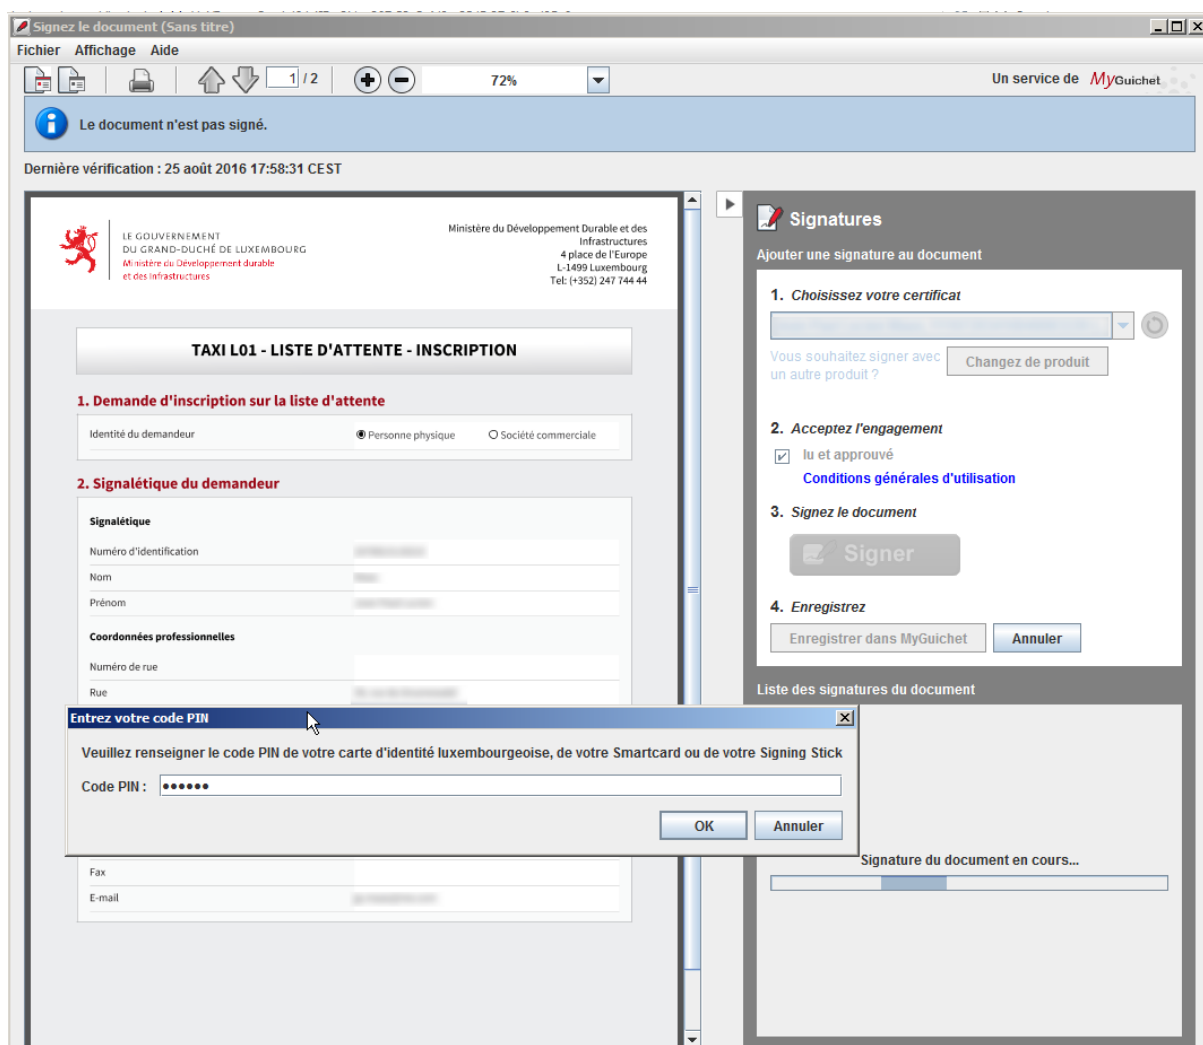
Signez le document (Sans titre)

Fichier Affichage Aide

1 / 2

72%

Un service de MyGuichet

Le document n'est pas signé.

Dernière vérification : 25 août 2016 17:58:31 CEST

LE GOUVERNEMENT DU GRAND-DUCHÉ DE LUXEMBOURG
Ministère du Développement durable et des Infrastructures

Ministère du Développement Durable et des Infrastructures
4 place de l'Europe
L-1499 Luxembourg
Tel: (+352) 247 744 44

TAXI L01 - LISTE D'ATTENTE - INSCRIPTION

1. Demande d'inscription sur la liste d'attente

Identité du demandeur
Personne physique
Société commerciale

2. Signalétique du demandeur

Signalétique
Numéro d'identification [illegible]
Nom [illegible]
Prénom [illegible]

Coordonnées professionnelles
Numéro de rue
Rue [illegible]

Fax
E-mail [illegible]

Entrez votre code PIN

Veuillez renseigner le code PIN de votre carte d'identité luxembourgeoise, de votre Smartcard ou de votre Signing Stick

Code PIN : ••••••

OK Annuler

Signatures

Ajouter une signature au document

1. Choisissez votre certificat
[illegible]

Vous souhaitez signer avec un autre produit ?
Changez de produit

2. Acceptez l'engagement
lu et approuvé
Conditions générales d'utilisation

3. Signez le document
Signer

4. Enregistrez
Enregistrer dans MyGuichet
Annuler

Liste des signatures du document

Signature du document en cours...